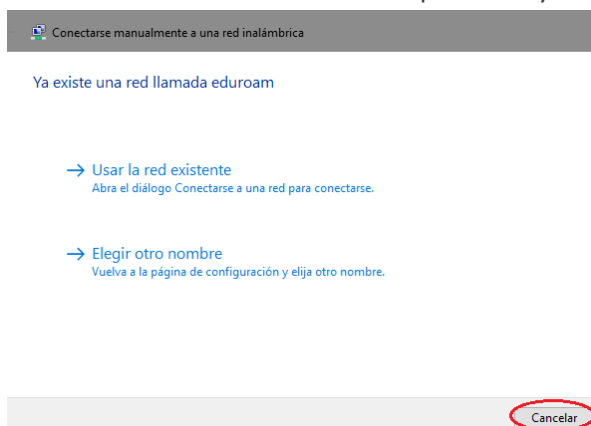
Conectarse manualmente a una red inalámbrica

Ya existe una red llamada eduroam

→ Usar la red existente
Abra el diálogo Conectarse a una red para conectarse.

→ Elegir otro nombre
Vuelva a la página de configuración y elija otro nombre.

Cancelar